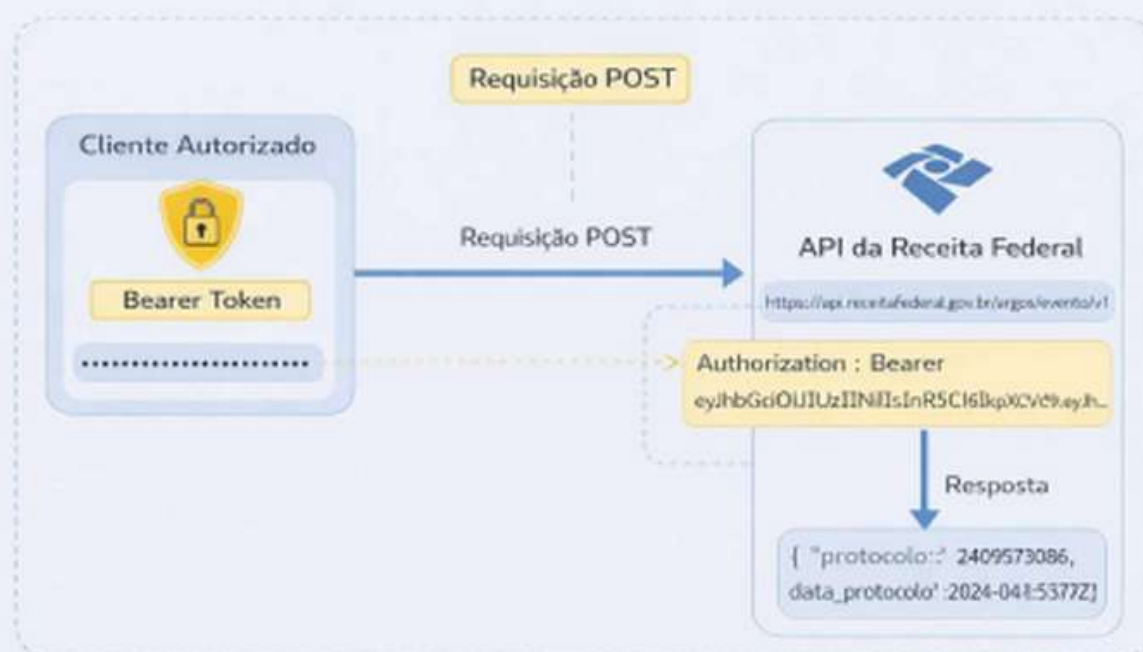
Requisição POST

Cliente Autorizado

Bearer Token

......................

Requisição POST

API da Receita Federal

https://api.receitafederal.gov.br/argos/evento/v1

Authorization : Bearer
eyJhbGciOiJIUzI1NiIsInR5CI6IkpXCVc9.eyJh...

Resposta

{ "protocolo:" 2409573086,
data_protocolo' :2024-04ß5377Z}